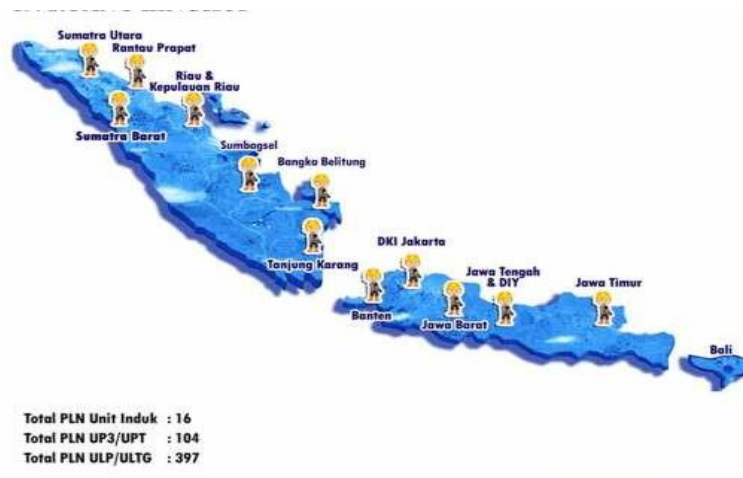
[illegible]

Sumatra Utara
Rantau Prapat
Riau & Kepulauan Riau
Sumatra Barat
Sumbagsel
Bangka Belitung
Tanjung Karang
DKI Jakarta
Jawa Tengah & DIY
Jawa Timur
Banten
Jawa Barat
Bali

Total PLN Unit Induk : 16
Total PLN UP3/UPT : 104
Total PLN ULP/ULTG : 397